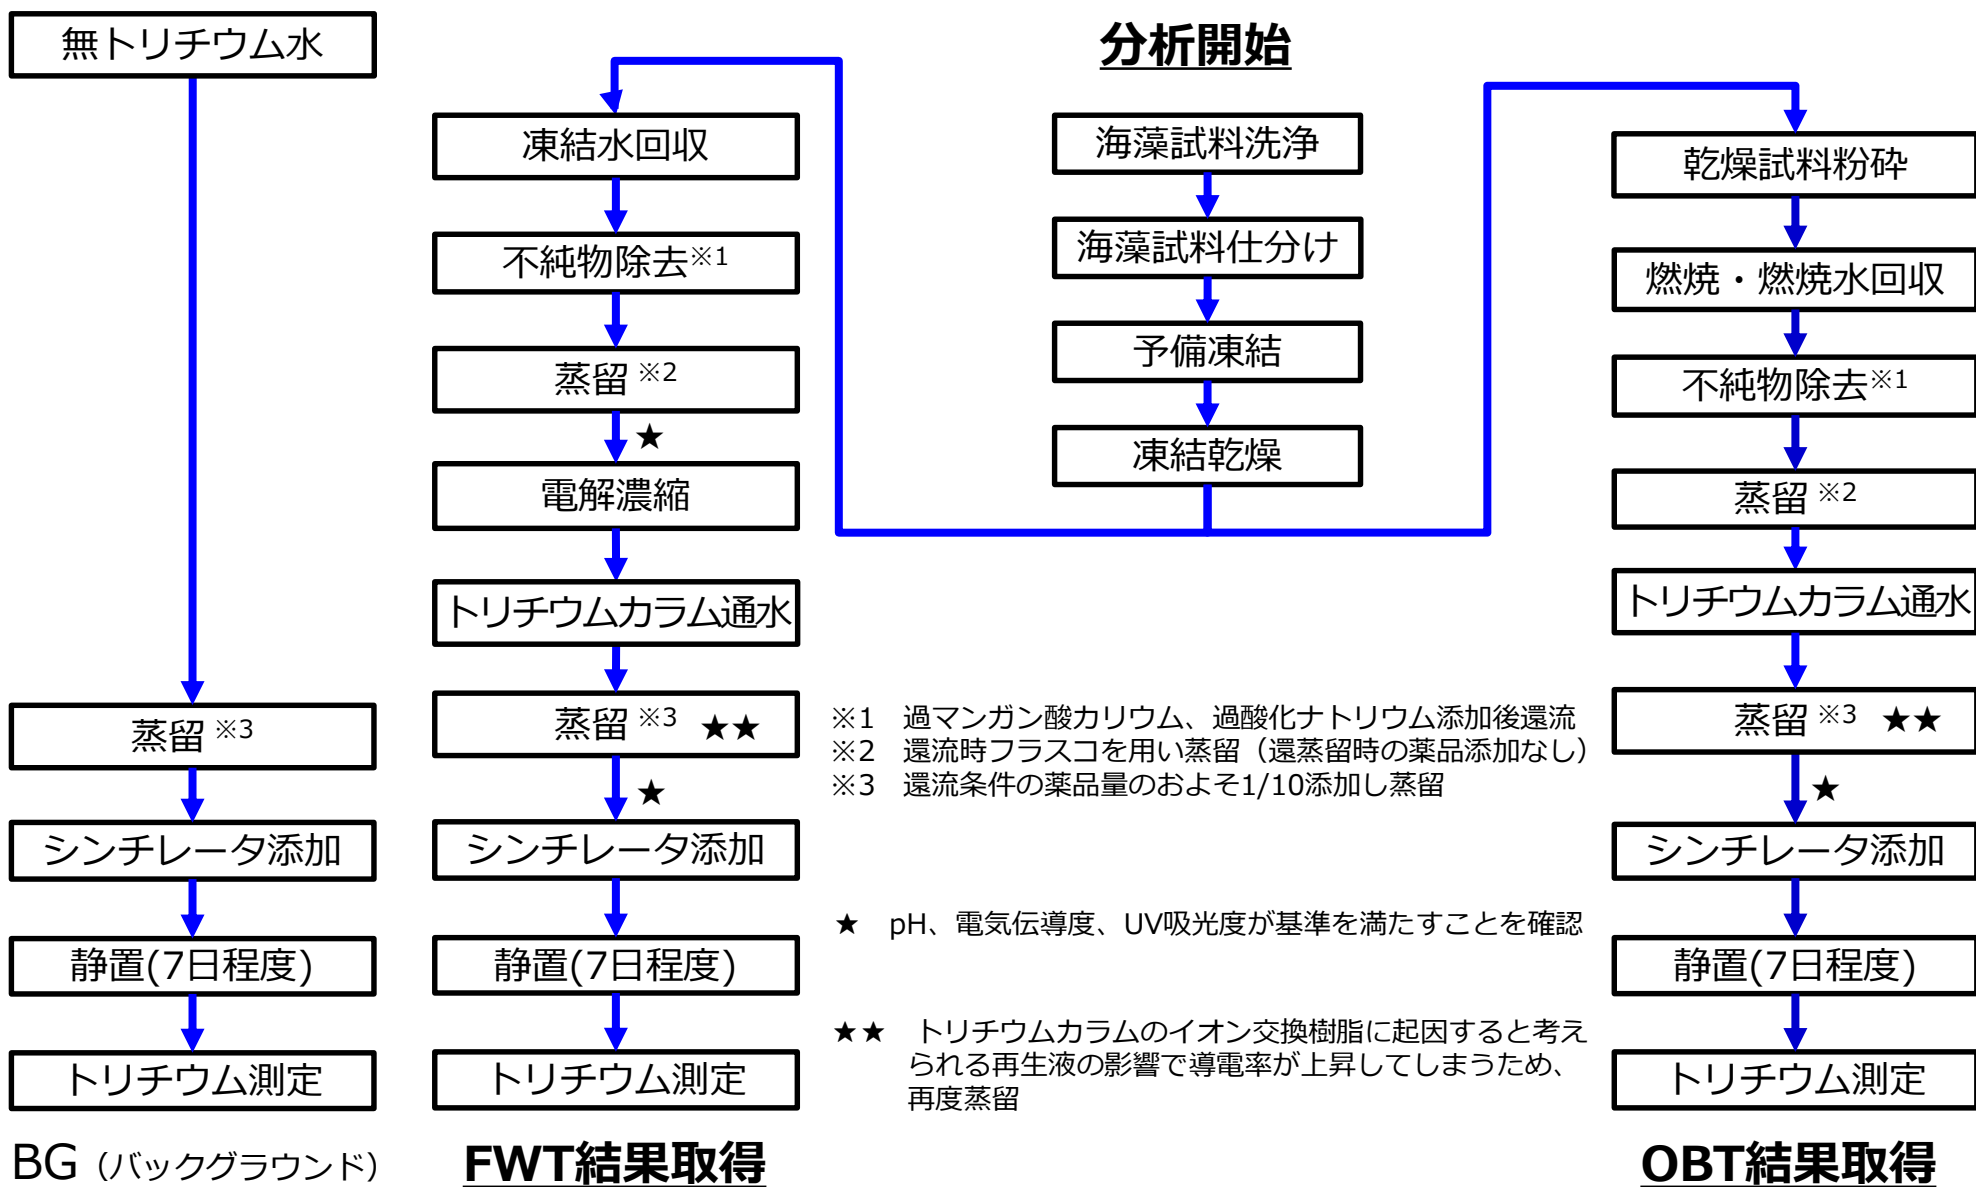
分析開始

海藻試料洗浄
海藻試料仕分け
予備凍結
凍結乾燥

無トリチウム水
蒸留 ※3
シンチレータ添加
静置(7日程度)
トリチウム測定
BG (バックグラウンド)

凍結水回収
不純物除去※1
蒸留 ※2
★
電解濃縮
トリチウムカラム通水
蒸留 ※3 ★★
★
シンチレータ添加
静置(7日程度)
トリチウム測定
FWT結果取得

乾燥試料粉砕
燃焼・燃焼水回収
不純物除去※1
蒸留 ※2
トリチウムカラム通水
蒸留 ※3 ★★
★
シンチレータ添加
静置(7日程度)
トリチウム測定
OBT結果取得

※1 過マンガン酸カリウム、過酸化ナトリウム添加後還流
※2 還流時フラスコを用い蒸留（還蒸留時の薬品添加なし）
※3 還流条件の薬品量のおよそ1/10添加し蒸留

★ pH、電気伝導度、UV吸光度が基準を満たすことを確認

★★ トリチウムカラムのイオン交換樹脂に起因すると考えられる再生液の影響で導電率が上昇してしまうため、再度蒸留